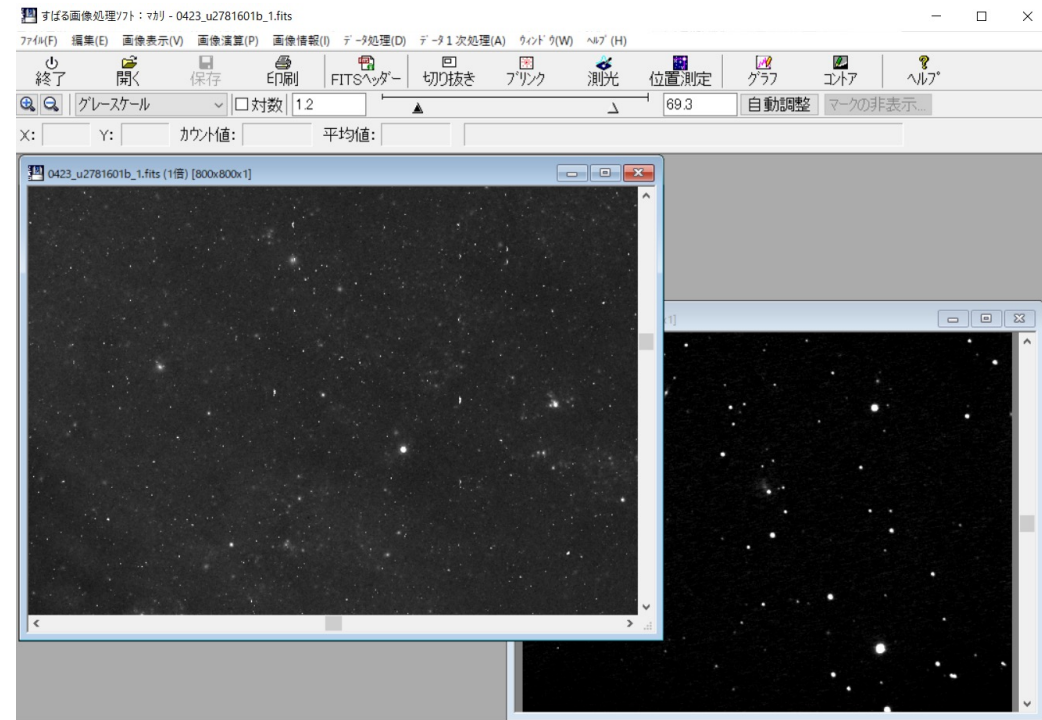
すばる画像処理ソフト：マカリ - 0423_u2781601b_1.fits

ファイル(F) 編集(E) 画像表示(V) 画像演算(P) 画像情報(I) データ処理(D) データ1次処理(A) ウィンドウ(W) ヘルプ(H)

終了 開く 保存 印刷 FITSヘッダー 切り抜き ブリンク 測光 位置測定 グラフ コントア ヘルプ

グレースケール 対数 1.2 69.3 自動調整 マークの非表示

X: Y: カウント値: 平均値:

0423_u2781601b_1.fits (1倍) [800x800x1]

1]